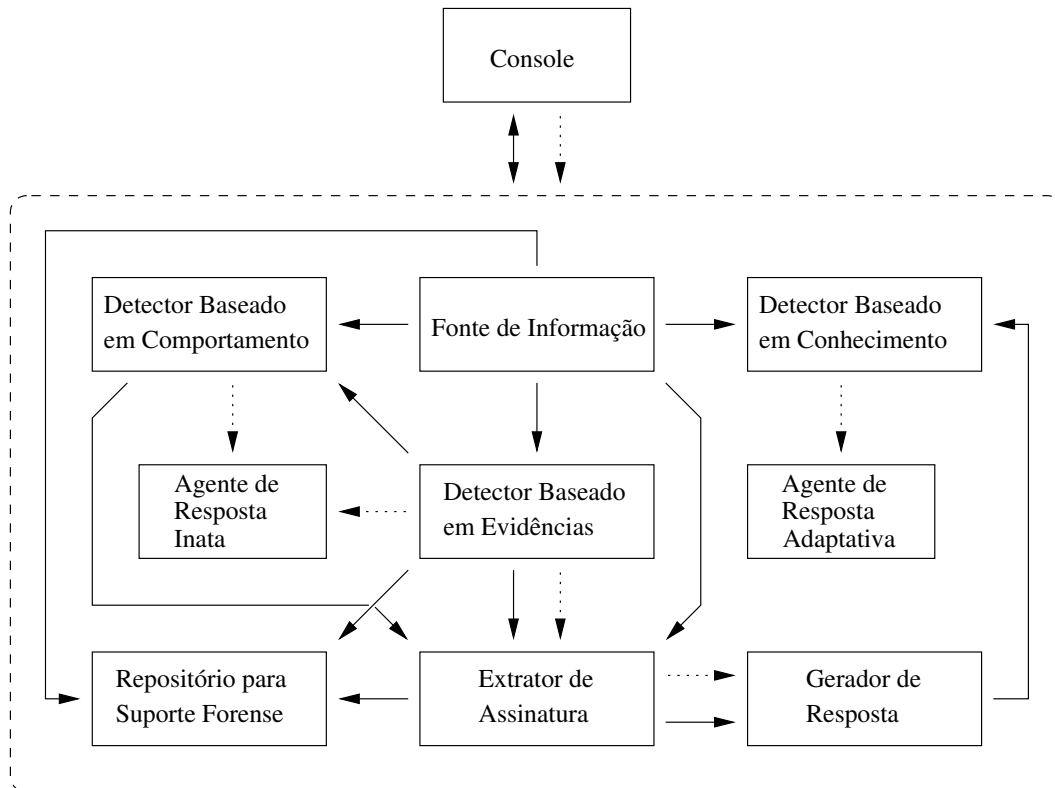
Console

Detector Baseado em Comportamento

Fonte de Informação

Detector Baseado em Conhecimento

Agente de Resposta Inata

Detector Baseado em Evidências

Agente de Resposta Adaptativa

Repositório para Suporte Forense

Extrator de Assinatura

Gerador de Resposta